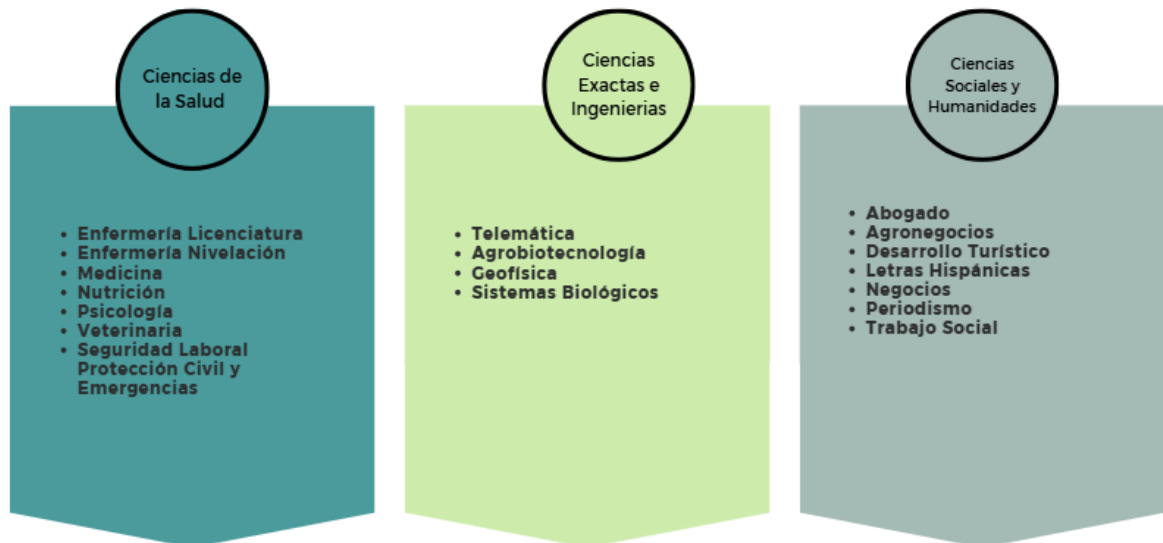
Ciencias de la Salud

- Enfermería Licenciatura
- Enfermería Nivelación
- Medicina
- Nutrición
- Psicología
- Veterinaria
- Seguridad Laboral Protección Civil y Emergencias

Ciencias Exactas e Ingenierias

- Telemática
- Agrobiotecnología
- Geofísica
- Sistemas Biológicos

Ciencias Sociales y Humanidades

- Abogado
- Agronegocios
- Desarrollo Turístico
- Letras Hispánicas
- Negocios
- Periodismo
- Trabajo Social